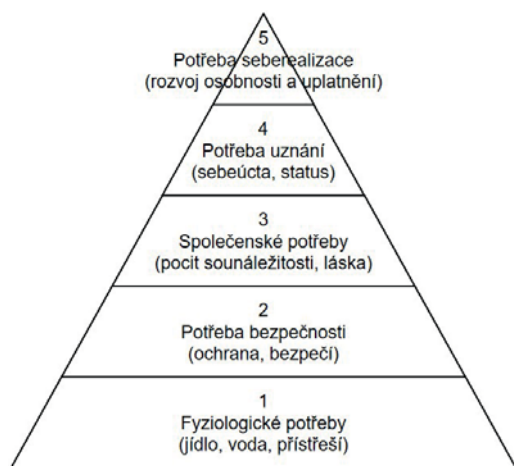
5
Potřeba seberealizace
(rozvoj osobnosti a uplatnění)

4
Potřeba uznání
(sebeúcta, status)

3
Společenské potřeby
(pocit sounáležitosti, láska)

2
Potřeba bezpečnosti
(ochrana, bezpečí)

1
Fyziologické potřeby
(jídlo, voda, přístřeší)